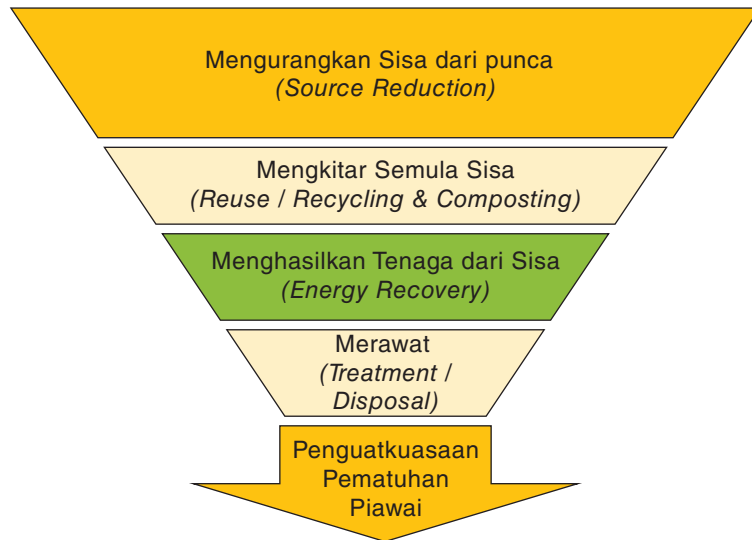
Mengurangkan Sisa dari punca
(Source Reduction)

Mengkitar Semula Sisa
(Reuse / Recycling & Composting)

Menghasilkan Tenaga dari Sisa
(Energy Recovery)

Merawat
(Treatment / Disposal)

Penguatkuasaan Pematuhan Piawai